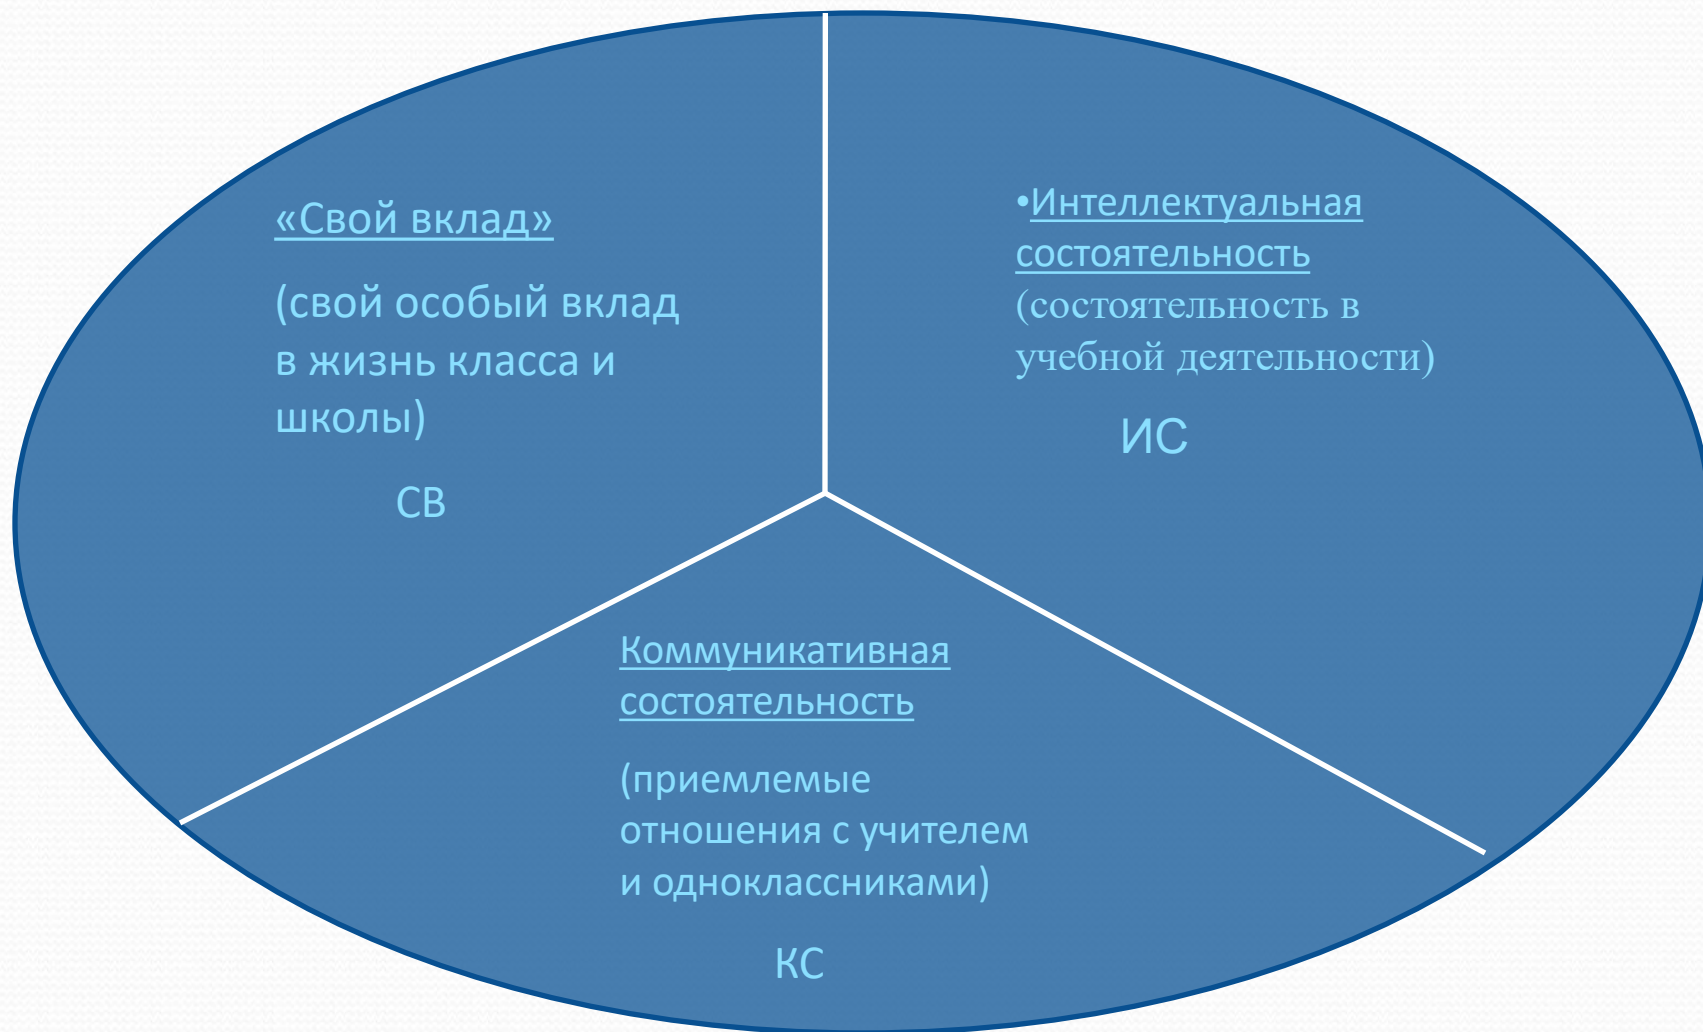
«Свой вклад»

(свой особый вклад в жизнь класса и школы)

СВ

•Интеллектуальная состоятельность (состоятельность в учебной деятельности)

ИС

Коммуникативная состоятельность

(приемлемые отношения с учителем и одноклассниками)

КС